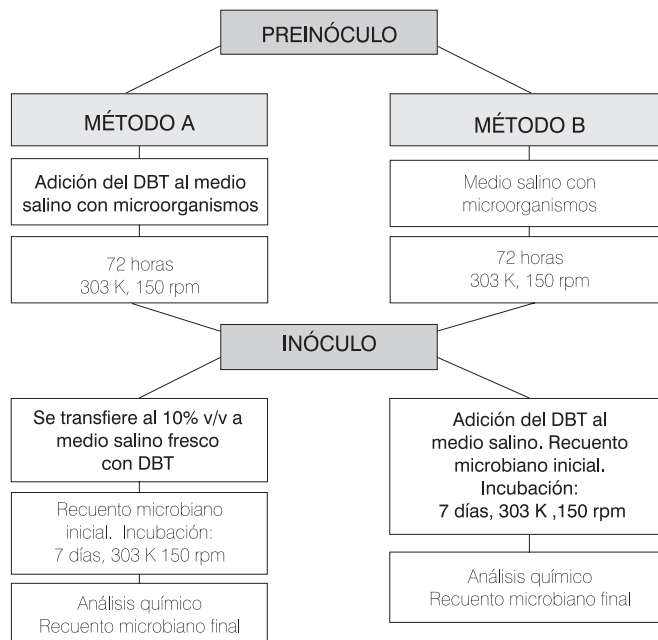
PREINÓCULO

MÉTODO A

Adición del DBT al medio salino con microorganismos

72 horas
303 K, 150 rpm

MÉTODO B

Medio salino con microorganismos

72 horas
303 K, 150 rpm

INÓCULO

Se transfiere al 10% v/v a medio salino fresco con DBT

Recuento microbiano inicial. Incubación:
7 días, 303 K 150 rpm

Análisis químico
Recuento microbiano final

Adición del DBT al medio salino. Recuento microbiano inicial.
Incubación:
7 días, 303 K ,150 rpm

Análisis químico
Recuento microbiano final